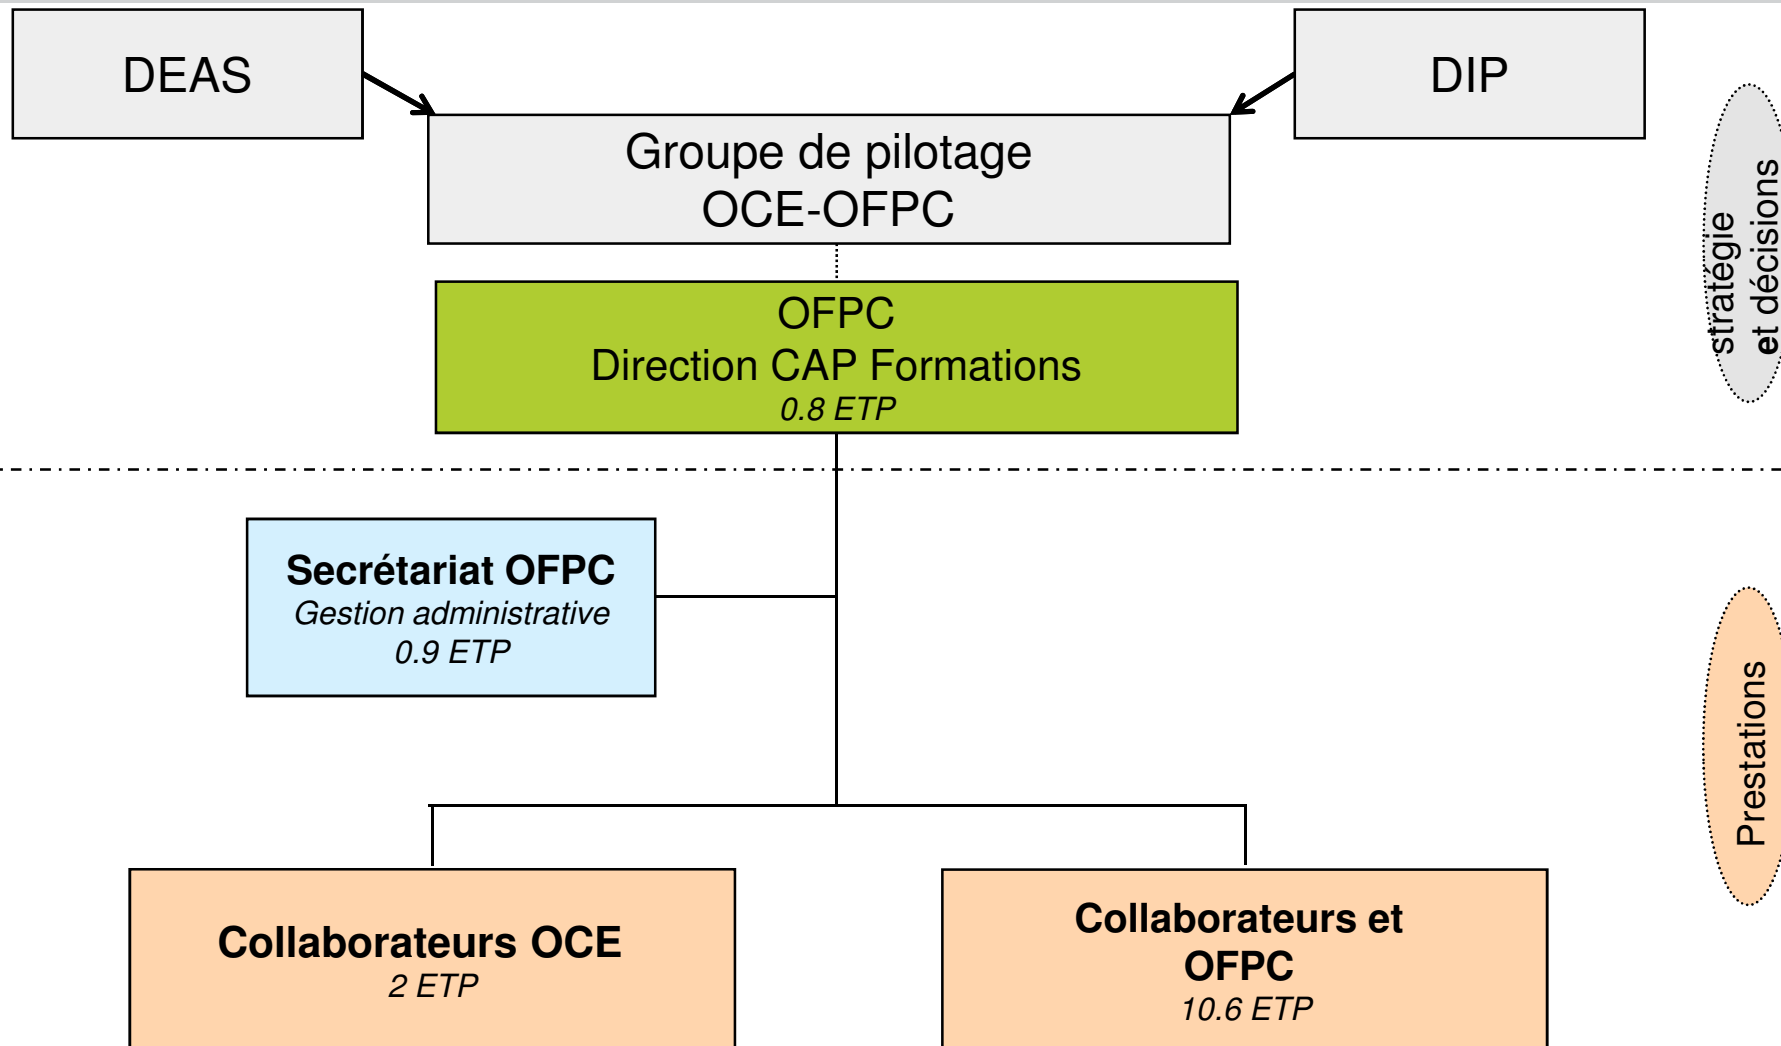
DEAS

DIP

Groupe de pilotage
OCE-OFPC

OFPC
Direction CAP Formations
*0.8 ETP*

stratégie
**et** décisions

**Secrétariat OFPC**
*Gestion administrative*
*0.9 ETP*

Prestations

**Collaborateurs OCE**
*2 ETP*

**Collaborateurs et OFPC**
*10.6 ETP*